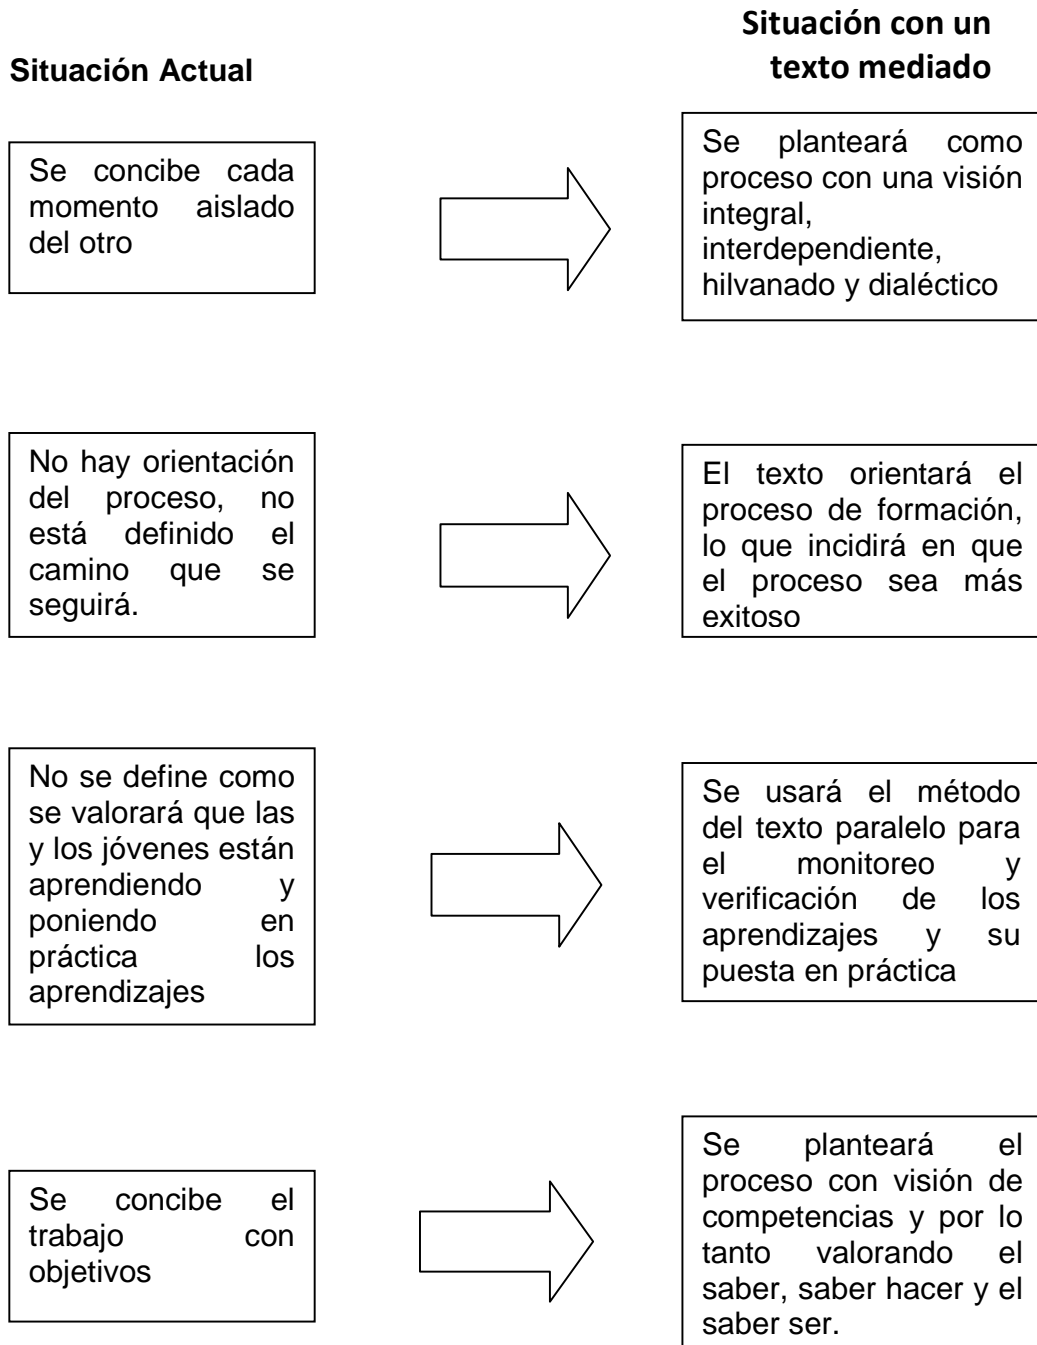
**Situación Actual**

**Situación con un texto mediado**

Se concibe cada momento aislado del otro

Se planteará como proceso con una visión integral, interdependiente, hilvanado y dialéctico

No hay orientación del proceso, no está definido el camino que se seguirá.

El texto orientará el proceso de formación, lo que incidirá en que el proceso sea más exitoso

No se define como se valorará que las y los jóvenes están aprendiendo y poniendo en práctica los aprendizajes

Se usará el método del texto paralelo para el monitoreo y verificación de los aprendizajes y su puesta en práctica

Se concibe el trabajo con objetivos

Se planteará el proceso con visión de competencias y por lo tanto valorando el saber, saber hacer y el saber ser.